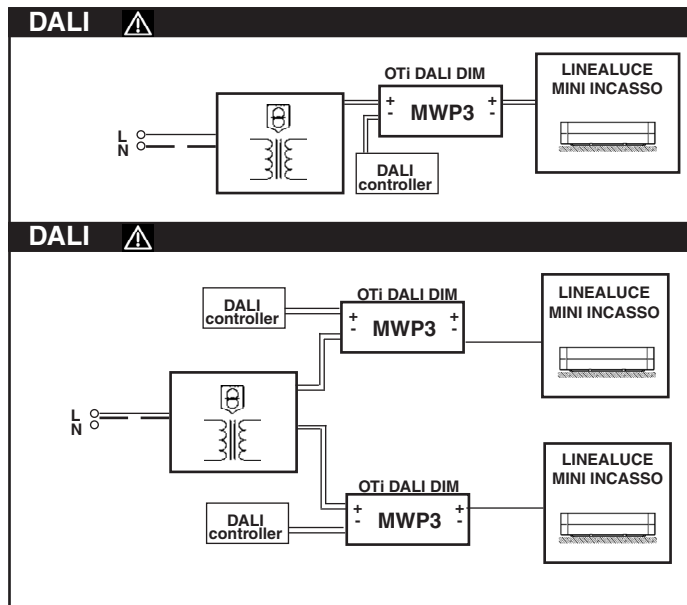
DALI ⚠

OTi DALI DIM

+
-
MWP3
+
-

LINEALUCE MINI INCASSO

L
N

DALI controller

DALI ⚠

DALI controller

OTi DALI DIM

+
-
MWP3
+
-

LINEALUCE MINI INCASSO

L
N

OTi DALI DIM

DALI controller

+
-
MWP3
+
-

LINEALUCE MINI INCASSO